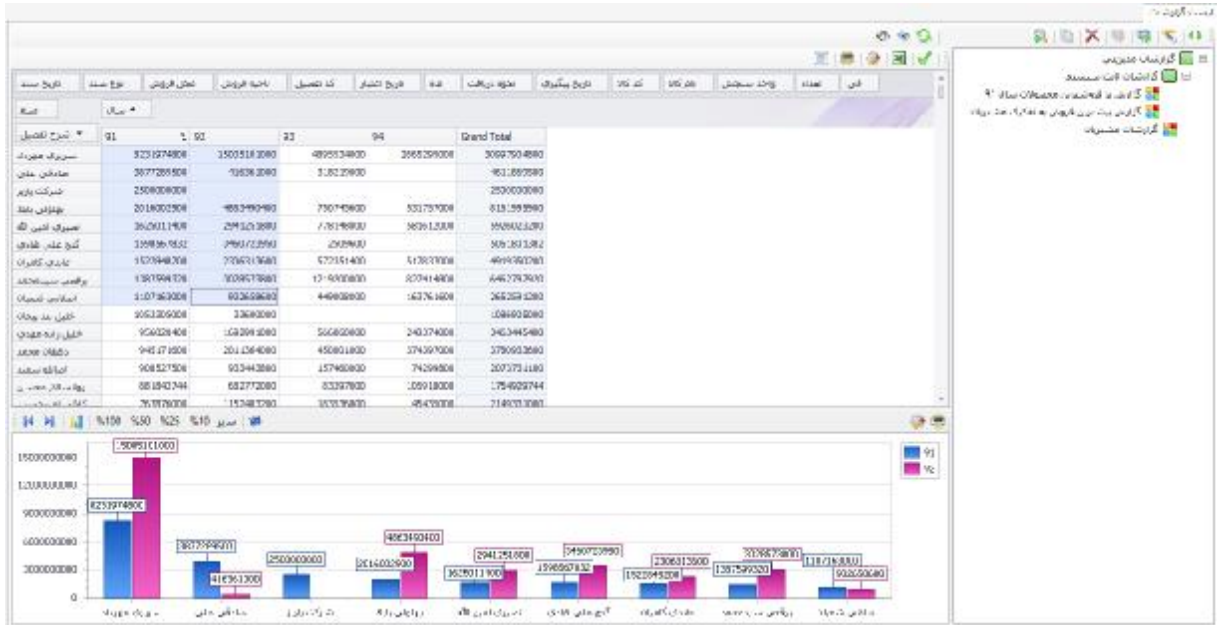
گزارشات مدیریتی
گزارشات ثابت سیستم
گزارش به قیمت فروش محصولات سال ۹۰
گزارش بیت برتر فاکتوری به تفکیک ماه دوره
گزارشات مشتریان

| فی | تعداد | واحد سنجش | نام کالا | کد کالا | تاریخ پیگیری | نحوه دریافت | ماه | تاریخ اعتبار | کد تحصیل | ناحیه فروش | محل فروش | نوع سند | تاریخ سند |

سال
ماه

| شرح تفصیل | 91 | 92 | 93 | 94 | Grand Total |
|---|---|---|---|---|---|
| سیروان مهرداد | 8253974800 | 15095181000 | 4895534800 | 2665299000 | 30907904800 |
| صادقی علی | 3677289500 | 416361000 | 3182235800 | | 4610886580 |
| شرکت پارس | 2500000000 | | | | 2500000000 |
| بهرامی بابک | 2016002900 | 4863490400 | 750745800 | 531757000 | 8161995900 |
| نصیری امین الله | 1625011900 | 2941251800 | 7781490800 | 505612000 | 9580023280 |
| گنج علی هادی | 1598867832 | 3490723990 | 2509600 | | 5091831382 |
| عابدی کامران | 1522049208 | 2306313600 | 572151400 | 512833000 | 4913393200 |
| برقعی سیدجاهد | 1387599320 | 3029878880 | 1219300800 | 877414800 | 6462797900 |
| اسلامی احسان | 1107163000 | 932650600 | 449800800 | 163761600 | 2653581280 |
| خلیل ید یحیی | 1053309000 | 33600000 | | | 1086909000 |
| خلیل زاده مهدی | 956028400 | 1638941000 | 566800800 | 243374000 | 3405445480 |
| دهقان مجید | 945171600 | 2011364000 | 450001800 | 374397000 | 3780933580 |
| اضافه شده | 908527500 | 933443800 | 157460800 | 74298000 | 2073731100 |
| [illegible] | 881843744 | 682772000 | 83397800 | 105918000 | 1754929744 |
| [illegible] | 767876000 | 1524872800 | 103276800 | 45470000 | 2149033080 |

%100 %50 %25 %10 سریع

15000000000
12000000000
9000000000
6000000000
3000000000
0

8253974800 15095181000 3677289500 416361000 2500000000 2016002900 4863490400 1625011900 2941251800 1598867832 3490723990 1522049208 2306313600 1387599320 3029878880 1107163000 932650600

سیروان مهرداد صادقی علی شرکت پارس بهرامی بابک نصیری امین الله گنج علی هادی عابدی کامران برقعی سیدجاهد اسلامی احسان

91
92